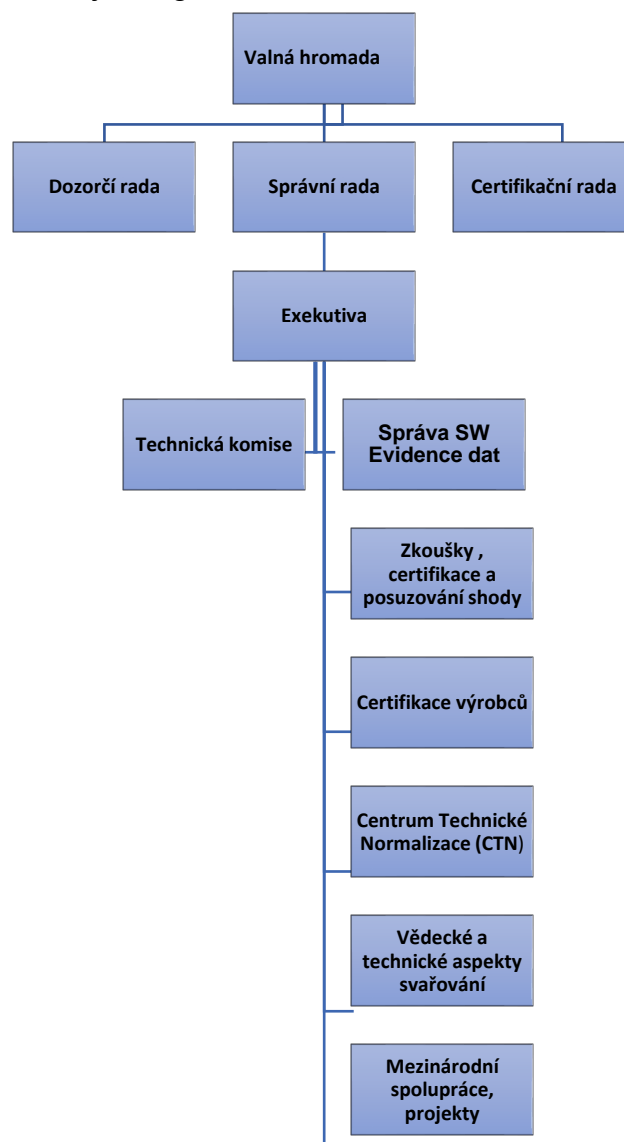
Valná hromada

Dozorčí rada

Správní rada

Certifikační rada

Exekutiva

Technická komise

Správa SW Evidence dat

Zkoušky , certifikace a posuzování shody

Certifikace výrobců

Centrum Technické Normalizace (CTN)

Vědecké a technické aspekty svařování

Mezinárodní spolupráce, projekty